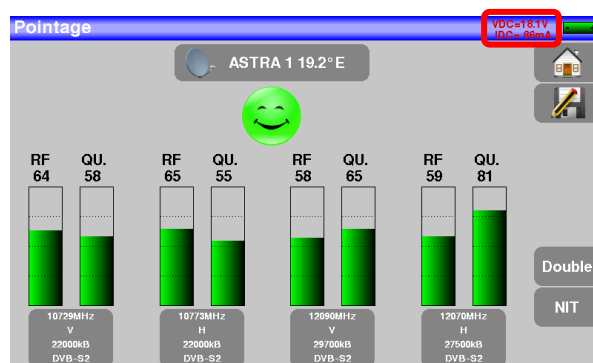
Pointage

VDC=18.1V
IDC= 86mA

ASTRA 1 19.2°E

RF 64 QU. 58

RF 65 QU. 55

RF 58 QU. 65

RF 59 QU. 81

10729MHz
V
22000kB
DVB-S2

10773MHz
H
22000kB
DVB-S2

12090MHz
V
29700kB
DVB-S2

12070MHz
H
27500kB
DVB-S2

Double

NIT